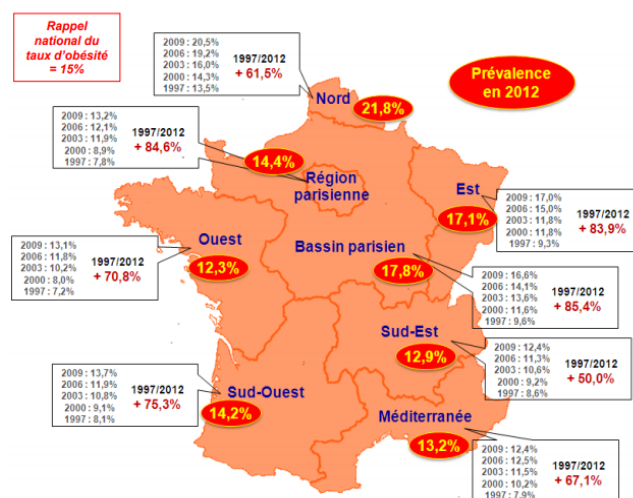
Rappel national du taux d'obésité = 15%

2009 : 20,5%
2006 : 19,2%
2003 : 16,0%
2000 : 14,3%
1997 : 13,5%

1997/2012
+ 61,5%

Prévalence en 2012

Nord
21,8%

2009 : 13,2%
2006 : 12,1%
2003 : 11,9%
2000 : 8,9%
1997 : 7,8%

1997/2012
+ 84,6%

14,4%
Région parisienne

Est
17,1%

2009 : 17,0%
2006 : 15,0%
2003 : 11,8%
2000 : 11,8%
1997 : 9,3%

1997/2012
+ 83,9%

2009 : 13,1%
2006 : 11,8%
2003 : 10,2%
2000 : 8,0%
1997 : 7,2%

1997/2012
+ 70,8%

Ouest
12,3%

Bassin parisien
17,8%

2009 : 16,6%
2006 : 14,1%
2003 : 13,6%
2000 : 11,6%
1997 : 9,6%

1997/2012
+ 85,4%

Sud-Est
12,9%

2009 : 12,4%
2006 : 11,3%
2003 : 10,6%
2000 : 9,2%
1997 : 8,6%

1997/2012
+ 50,0%

2009 : 13,7%
2006 : 11,9%
2003 : 10,8%
2000 : 9,1%
1997 : 8,1%

1997/2012
+ 75,3%

Sud-Ouest
14,2%

Méditerranée
13,2%

2009 : 12,4%
2006 : 12,5%
2003 : 11,5%
2000 : 10,2%
1997 : 7,9%

1997/2012
+ 67,1%